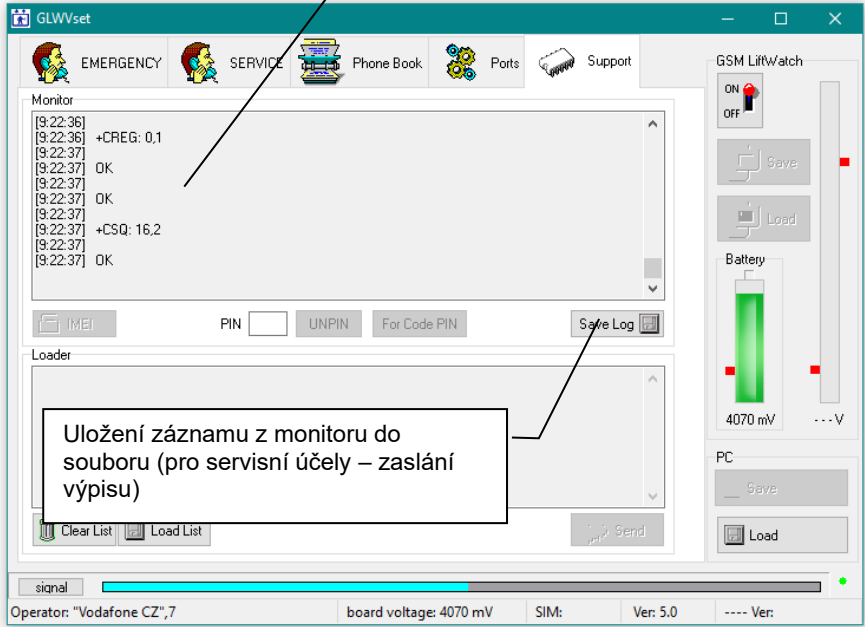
GLWVset

EMERGENCY
SERVICE
Phone Book
Ports
Support

Monitor
[9:22:36]
[9:22:36] +CREG: 0,1
[9:22:37]
[9:22:37] OK
[9:22:37]
[9:22:37] OK
[9:22:37]
[9:22:37] +CSQ: 16,2
[9:22:37]
[9:22:37] OK

IMEI
PIN
UNPIN
For Code PIN
Save Log

Loader

Uložení záznamu z monitoru do souboru (pro servisní účely – zaslání výpisu)

Clear List
Load List
Send

GSM LiftWatch
ON
OFF
Save
Load
Battery
4070 mV
- - - V

PC
Save
Load

signal

Operator: "Vodafone CZ",7
board voltage: 4070 mV
SIM:
Ver: 5.0
---- Ver: